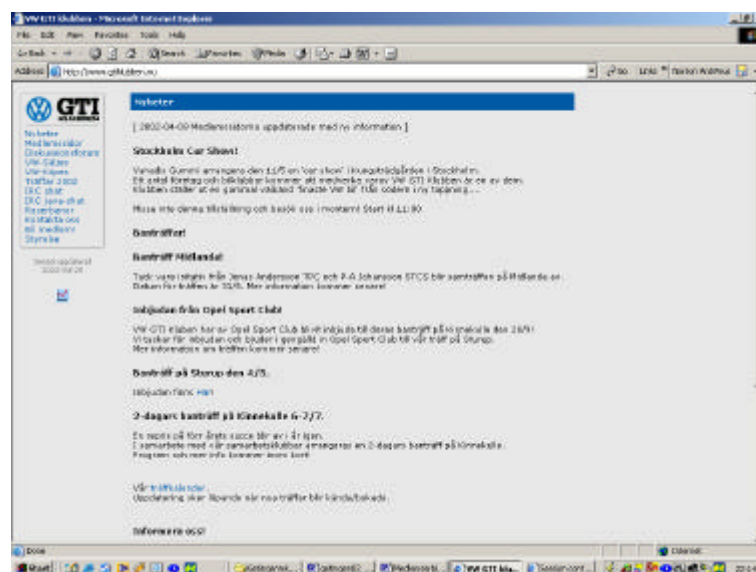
VW GTI Klubben - Microsoft Internet Explorer

File Edit View Favorites Tools Help

Back Search Favorites Media

Address http://www.gtiklubben.nu

Go Links Norton AntiVirus

GTI

Nyheter
Medlemssidor
Diskussionsforum
VW-Sidan
Köp-Sälj
Träffar 2002
IRC chat
IRC java-chat
Reserbanor
Kontakta oss
Bli medlem
Styrelse

Senast uppdaterad 2002-04-29

Nyheter

[ 2002-04-09 Medlemssidorna uppdaterade med ny information ]

Stockholm Car Show!

Vanadis Gummi arrangerar den 11/5 en 'car show' i Kungsträdgården i Stockholm. Ett antal företag och bilklubbar kommer att medverka varav VW GTI Klubben är en av dem. Klubben ställer ut en gammal välkänd 'finaste VW:bil' från sodern i ny tappning....

Missa inte denna tillställning och besök oss i montern! Start kl 11:00

Bastraffar!

Bastraff Midlanda!

Tack vare insatsen från Jonas Andersson TPC och P-A Johansson STCS blir samtraffen på Midlanda en... Datum för träffen är 31/5. Mer information kommer senare!

Inbjudan från Opel Sport Club

VW GTI Klubben har av Opel Sport Club blivit inbjudna till deras basträff på Kinnekulle den 28/9! Vi tackar för inbjudan och bjuder i gengäld in Opel Sport Club till vår träff på Sturup. Mer information om träffen kommer senare!

Basträff på Sturup den 4/5.

Inbjudan finns Här

2-dagars basträff på Kinnekulle 6-7/7.

En repris på förra årets succe blir av i år igen. I samarbete med vår samarbetsklubbar arrangerar vi en 2-dagars basträff på Kinnekulle. Program och mer info kommer inom kort

Vår träffkalender...
Uppdatering sker löpande när nya träffar blir kända/bokade.

Informera oss!

Done

Internet

Start